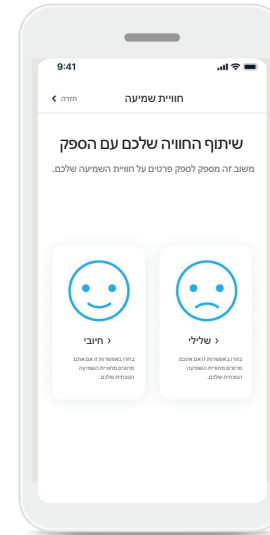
9:41

חוויית שמיעה
חזרה >

שיתוף החוויה שלכם עם הספק

משוב זה מספק לספק פרטים על חוויית השמיעה שלכם.

שלילי >
בחרו באפשרות זו אם אינכם מרוצים מחוויית השמיעה הנוכחית שלכם.

חיובי >
בחרו באפשרות זו אם אתם מרוצים מחוויית השמיעה הנוכחית שלכם.